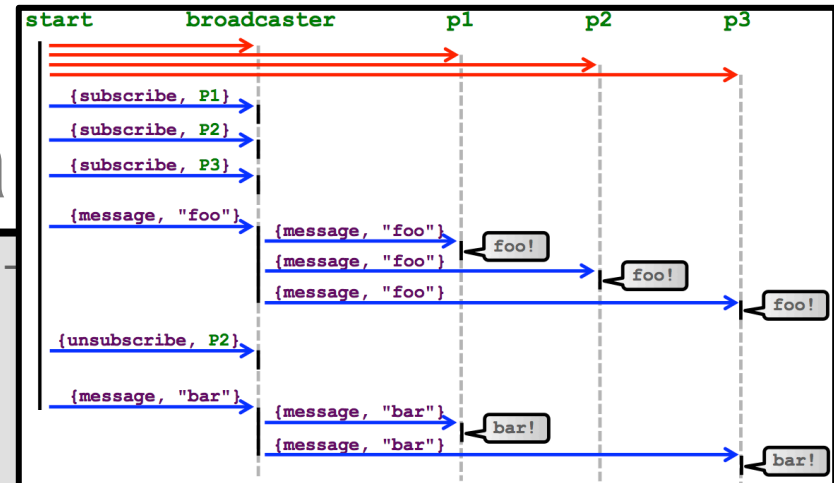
start broadcaster p1 p2 p3

{subscribe, P1}

{subscribe, P2}

{subscribe, P3}

{message, "foo"}

{message, "foo"}

foo!

{message, "foo"}

foo!

{message, "foo"}

foo!

{unsubscribe, P2}

{message, "bar"}

{message, "bar"}

bar!

{message, "bar"}

bar!